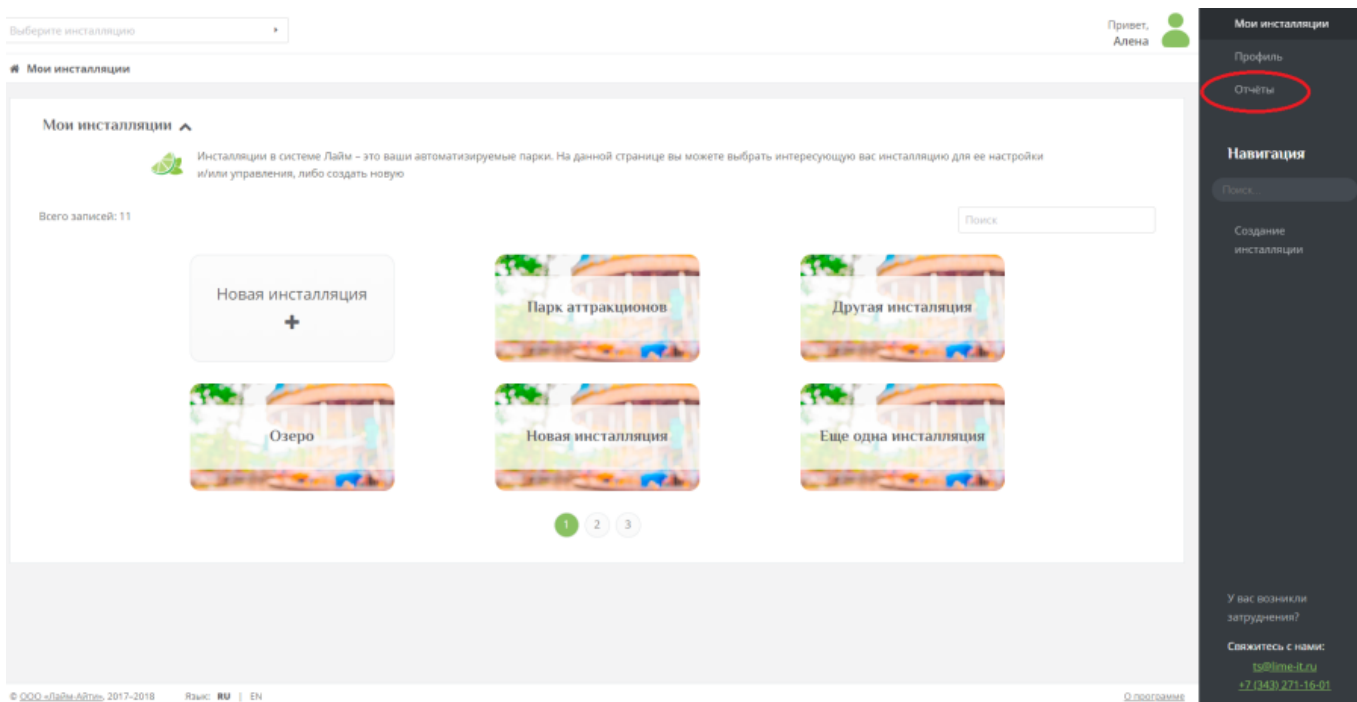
Выберите инсталляцию

Привет, Алена

Мои инсталляции
Профиль
Отчёты

Навигация

Поиск

Создание инсталляции

Мои инсталляции

Мои инсталляции

Инсталляции в системе Лайм – это ваши автоматизируемые парки. На данной странице вы можете выбрать интересующую вас инсталляцию для ее настройки и/или управления, либо создать новую

Всего записей: 11

Поиск

Новая инсталляция
+

Парк аттракционов

Другая инсталляция

Озеро

Новая инсталляция

Еще одна инсталляция

1 2 3

У вас возникли затруднения?

Свяжитесь с нами:
ts@lime-it.ru
+7 (343) 271-16-01

© ООО «Лайм-Айти», 2017–2018 Язык: RU | EN

О программе